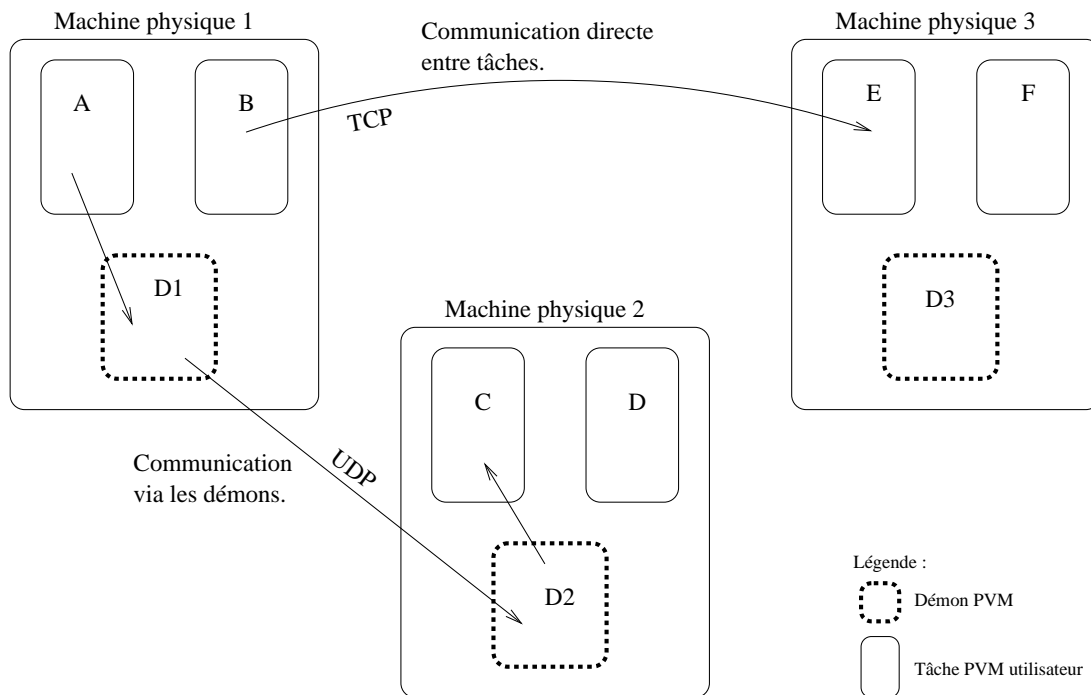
Machine physique 1

A

B

D1

Communication directe entre tâches.

TCP

Machine physique 3

E

F

D3

Machine physique 2

C

D

D2

Communication via les démons.

UDP

Légende :

Démon PVM

Tâche PVM utilisateur